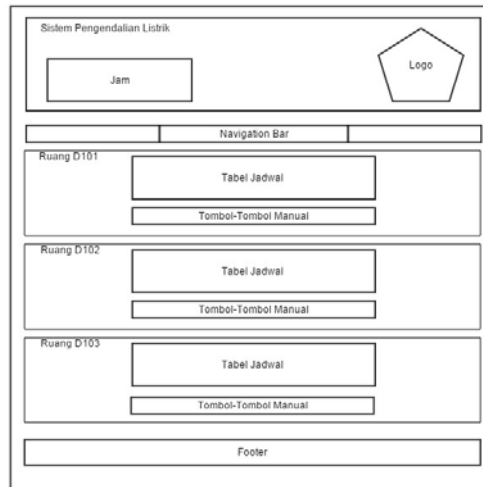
Sistem Pengendalian Listrik

Jam

Logo

Navigation Bar

Ruang D101

Tabel Jadwal

Tombol-Tombol Manual

Ruang D102

Tabel Jadwal

Tombol-Tombol Manual

Ruang D103

Tabel Jadwal

Tombol-Tombol Manual

Footer